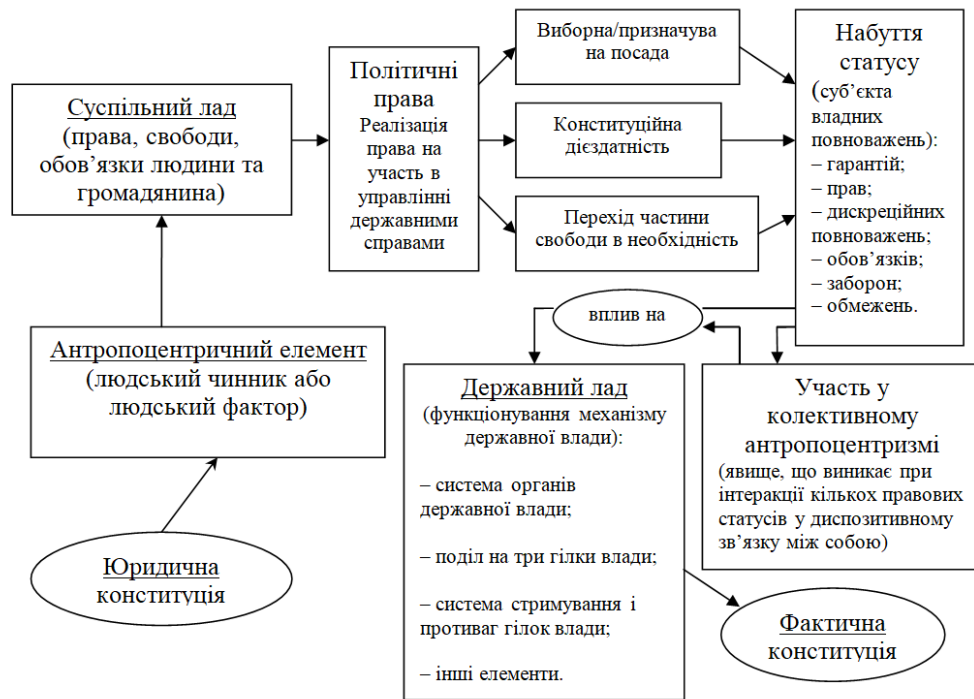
Суспільний лад (права, свободи, обов’язки людини та громадянина)

Політичні права
Реалізація права на участь в управлінні державними справами

Виборна/призначува на посада

Конституційна дієздатність

Перехід частини свободи в необхідність

Набуття статусу (суб’єкта владних повноважень):
– гарантій;
– прав;
– дискреційних повноважень;
– обов’язків;
– заборон;
– обмежень.

вплив на

Антропоцентричний елемент (людський чинник або людський фактор)

Державний лад (функціонування механізму державної влади):

– система органів державної влади;

– поділ на три гілки влади;

– система стримування і противаг гілок влади;

– інші елементи.

Участь у колективному антропоцентризмі (явище, що виникає при інтеракції кількох правових статусів у диспозитивному зв’язку між собою)

Юридична конституція

Фактична конституція